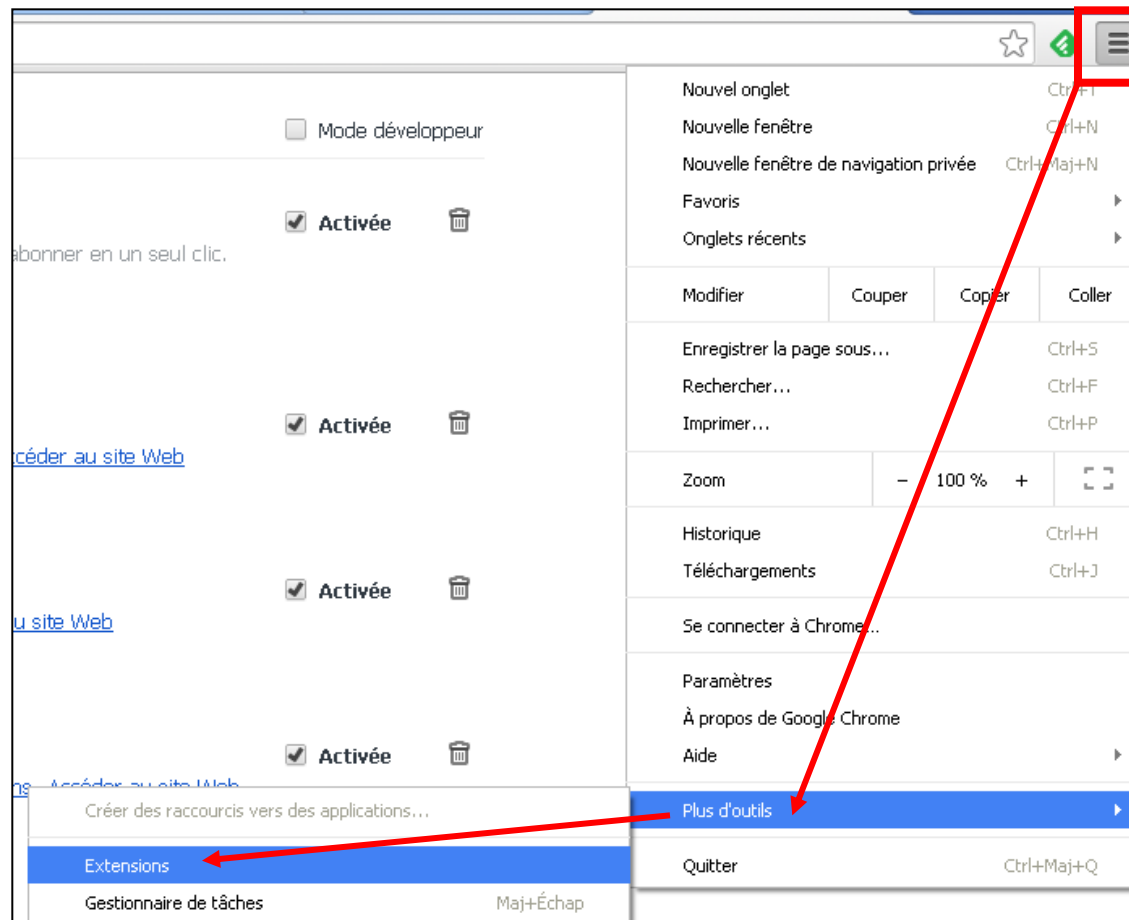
Mode développeur

Activée

abonner en un seul clic.

Activée

ccéder au site Web

Activée

u site Web

Activée

ns - Accéder au site Web

Nouvel onglet Ctrl+T
Nouvelle fenêtre Ctrl+N
Nouvelle fenêtre de navigation privée Ctrl+Maj+N
Favoris
Onglets récents

Modifier | Couper | Copier | Coller

Enregistrer la page sous... Ctrl+S
Rechercher... Ctrl+F
Imprimer... Ctrl+P

Zoom – 100 % +

Historique Ctrl+H
Téléchargements Ctrl+J

Se connecter à Chrome...

Paramètres
À propos de Google Chrome
Aide

Plus d'outils

Quitter Ctrl+Maj+Q

Créer des raccourcis vers des applications...
Extensions
Gestionnaire de tâches Maj+Échap